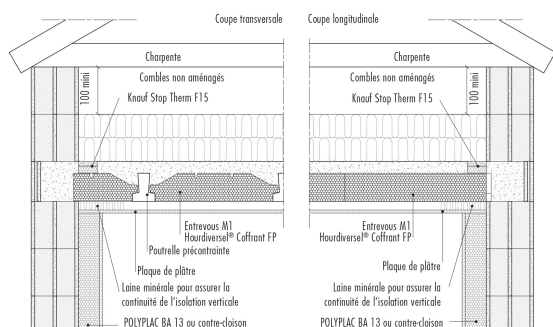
Coupe transversale

Charpente

Combles non aménagés

100 mini

Knauf Stop Therm F15

Entrevous M1
Hourdiversel® Coffrant FP

Poutrelle précontrainte

Plaque de plâtre

Laine minérale pour assurer la continuité de l'isolation verticale

POLYPLAC BA 13 ou contre-cloison

Coupe longitudinale

Charpente

Combles non aménagés

100 mini

Knauf Stop Therm F15

Entrevous M1
Hourdiversel® Coffrant FP

Plaque de plâtre

Laine minérale pour assurer la continuité de l'isolation verticale

POLYPLAC BA 13 ou contre-cloison